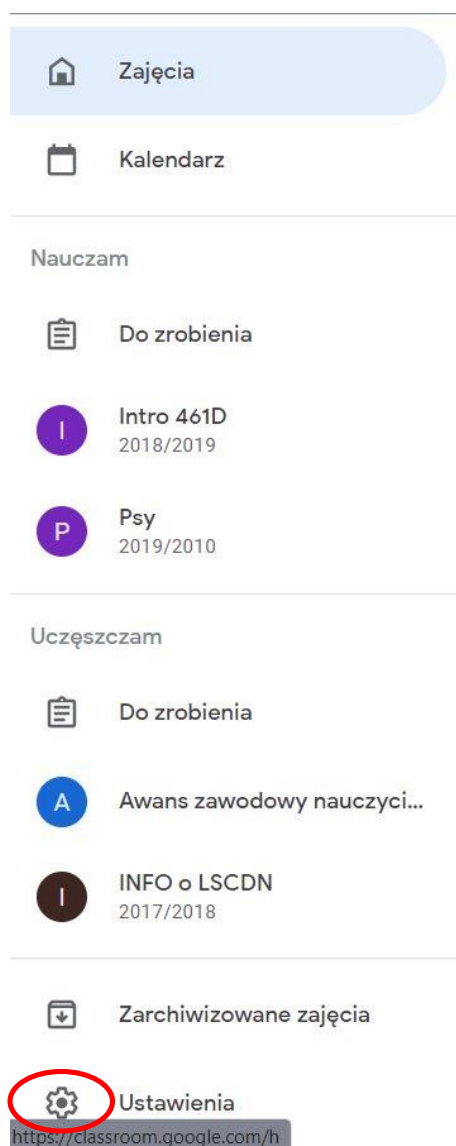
Zajęcia

Kalendarz

Nauczam

Do zrobienia

I
Intro 461D
2018/2019

P
Psy
2019/2010

Uczęszczam

Do zrobienia

A
Awans zawodowy nauczyci...

I
INFO o LSCDN
2017/2018

Zarchiwizowane zajęcia

Ustawienia

https://classroom.google.com/h